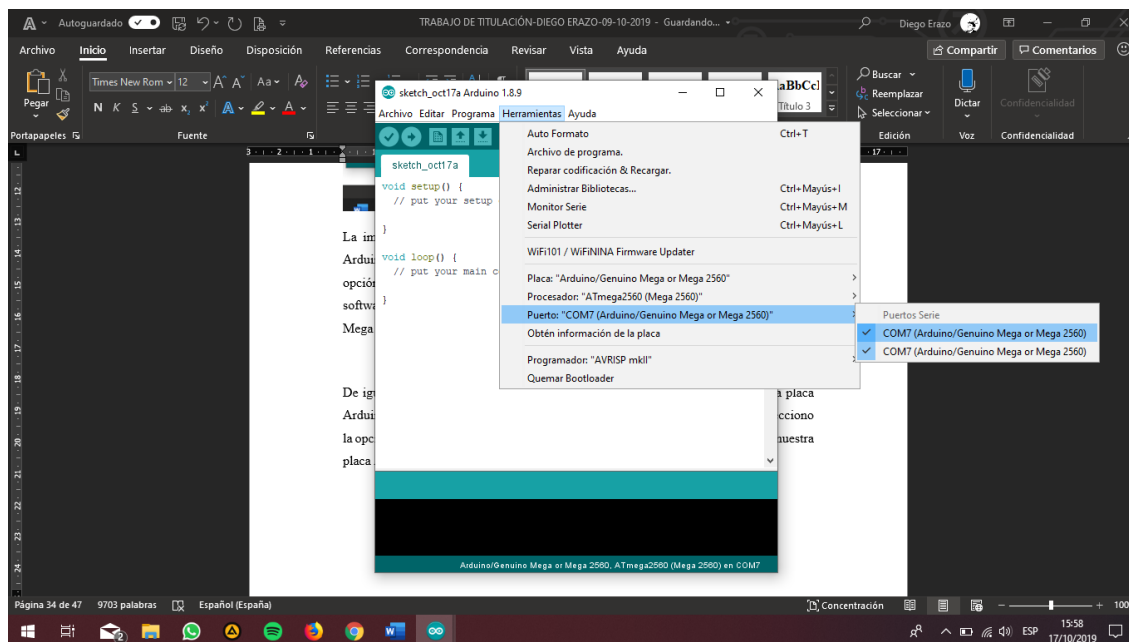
Autoguardado TRABAJO DE TITULACIÓN-DIEGO ERAZO-09-10-2019 - Guardando... Diego Erazo

Archivo Inicio Insertar Diseño Disposición Referencias Correspondencia Revisar Vista Ayuda Compartir Comentarios

Pegar Times New Rom 12 Buscar Reemplazar Seleccionar Dictar Confidencialidad

Portapapeles Fuente Edición Voz Confidencialidad

sketch_oct17a Arduino 1.8.9

Archivo Editar Programa Herramientas Ayuda

sketch_oct17a

void setup() {
  // put your setup
}

void loop() {
  // put your main c
}

| Auto Formato | Ctrl+T |
|---|---|
| Archivo de programa. | |
| Reparar codificación & Recargar. | |
| Administrar Bibliotecas... | Ctrl+Mayús+I |
| Monitor Serie | Ctrl+Mayús+M |
| Serial Plotter | Ctrl+Mayús+L |
| WiFi101 / WiFiNINA Firmware Updater | |
| Placa: "Arduino/Genuino Mega or Mega 2560" | |
| Procesador: "ATmega2560 (Mega 2560)" | |
| Puerto: "COM7 (Arduino/Genuino Mega or Mega 2560)" | |
| Obtén información de la placa | |
| Programador: "AVRISP mkII" | |
| Quemar Bootloader | |

Puertos Serie
COM7 (Arduino/Genuino Mega or Mega 2560)
COM7 (Arduino/Genuino Mega or Mega 2560)

La im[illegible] Ardui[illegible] opción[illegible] softwa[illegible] Mega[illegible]

De ig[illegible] a placa Ardui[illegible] cciono la opc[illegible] uestra placa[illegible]

Arduino/Genuino Mega or Mega 2560, ATmega2560 (Mega 2560) en COM7

Página 34 de 47 9703 palabras Español (España) Concentración 100

15:58 17/10/2019 ESP